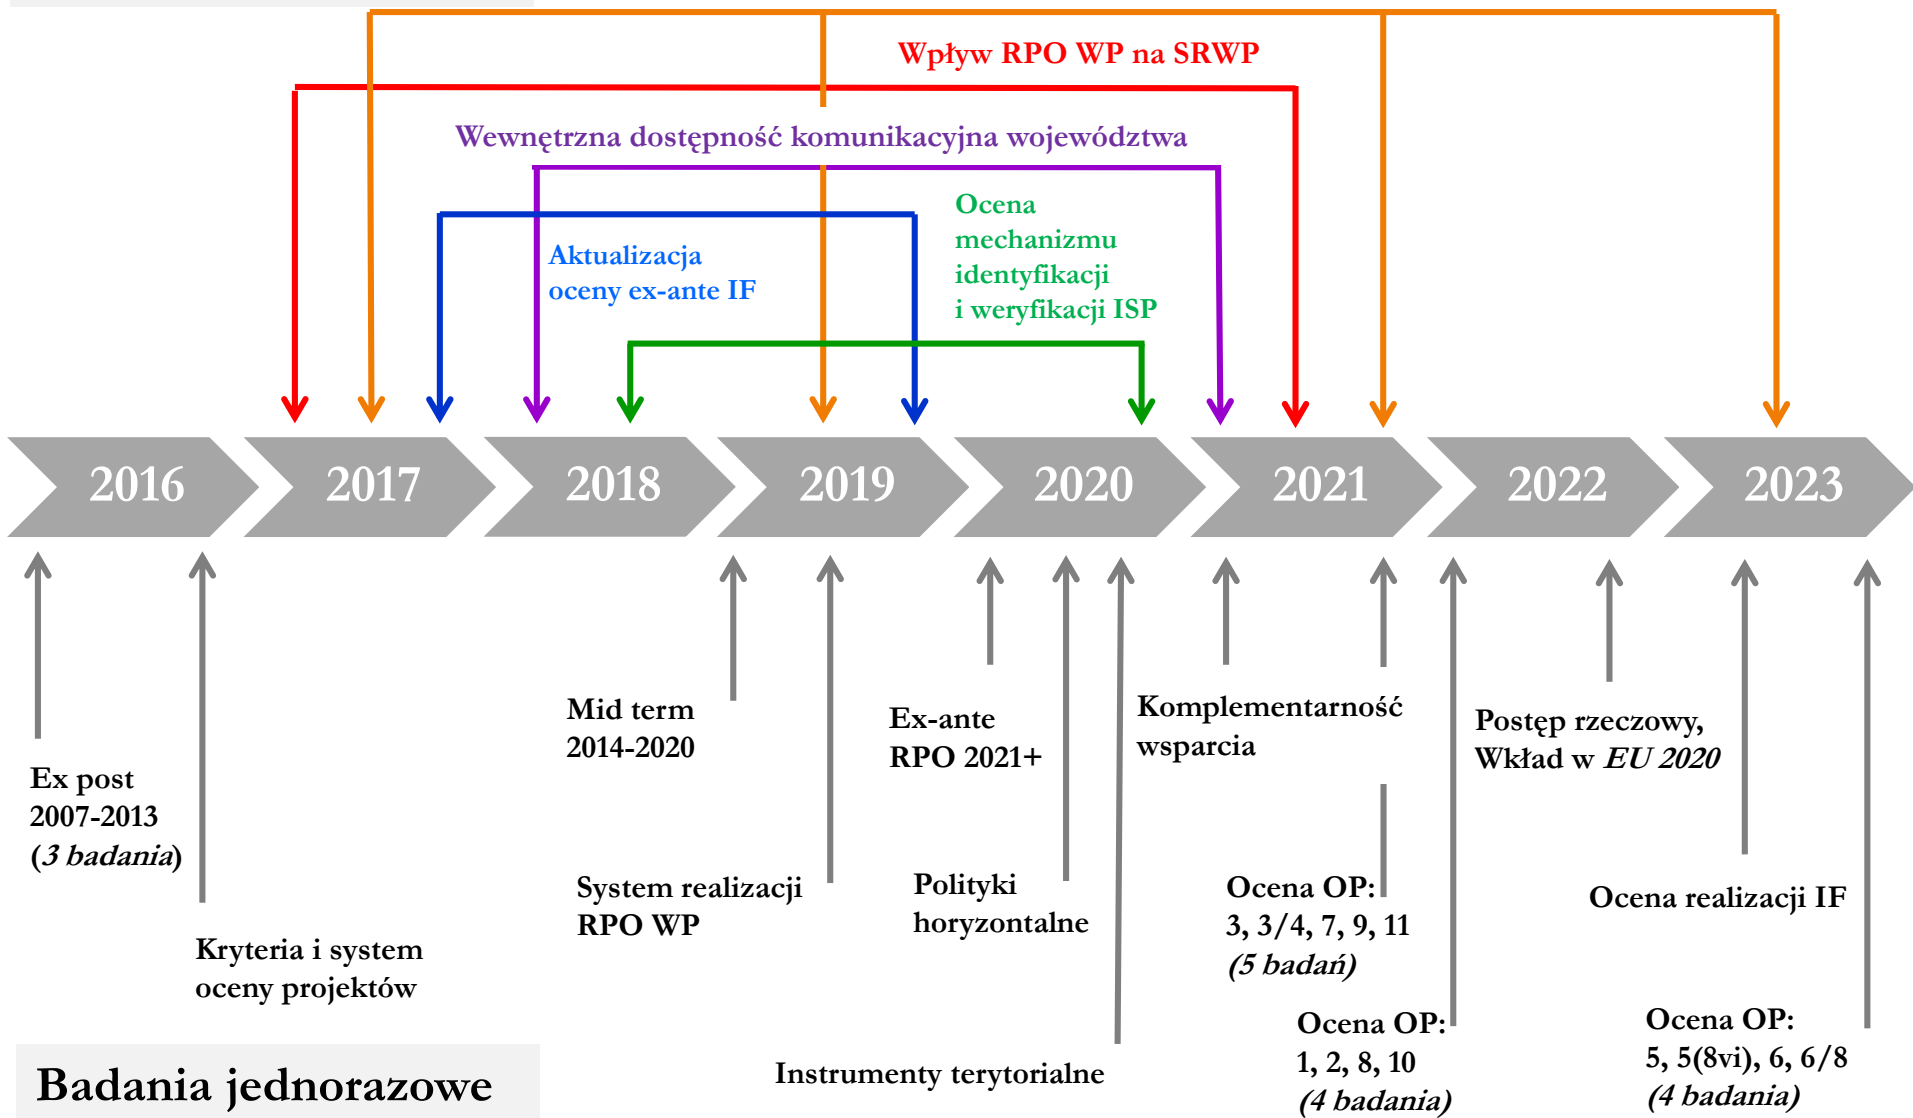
Wpływ RPO WP na SRWP

Wewnętrzna dostępność komunikacyjna województwa

Ocena mechanizmu identyfikacji i weryfikacji ISP

Aktualizacja oceny ex-ante IF

2016 2017 2018 2019 2020 2021 2022 2023

Ex post 2007-2013 (*3 badania*)

Kryteria i system oceny projektów

Mid term 2014-2020

System realizacji RPO WP

Ex-ante RPO 2021+

Polityki horyzontalne

Instrumenty terytorialne

Komplementarność wsparcia

Ocena OP: 3, 3/4, 7, 9, 11 (*5 badań*)

Ocena OP: 1, 2, 8, 10 (*4 badania*)

Postęp rzeczowy, Wkład w *EU 2020*

Ocena realizacji IF

Ocena OP: 5, 5(8vi), 6, 6/8 (*4 badania*)

Badania jednorazowe